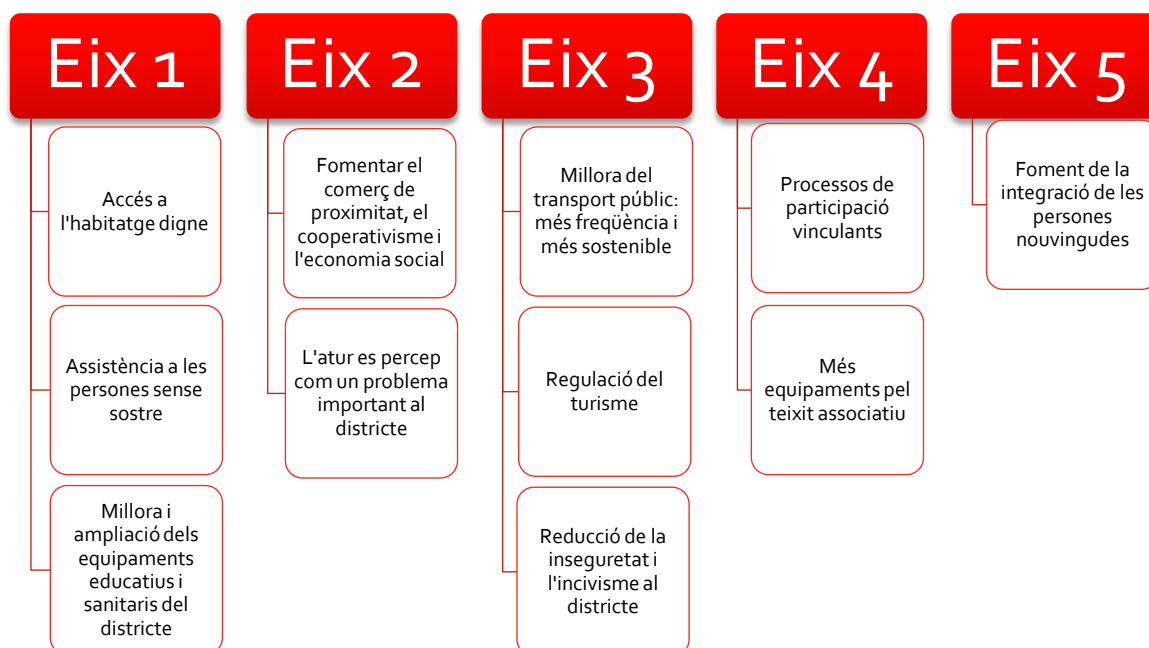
Eix 1

Accés a l'habitatge digne

Assistència a les persones sense sostre

Millora i ampliació dels equipaments educatius i sanitaris del districte

Eix 2

Fomentar el comerç de proximitat, el cooperativisme i l'economia social

L'atur es percep com un problema important al districte

Eix 3

Millora del transport públic: més freqüència i més sostenible

Regulació del turisme

Reducció de la inseguretat i l'incivisme al districte

Eix 4

Processos de participació vinculants

Més equipaments pel teixit associatiu

Eix 5

Foment de la integració de les persones nouvingudes